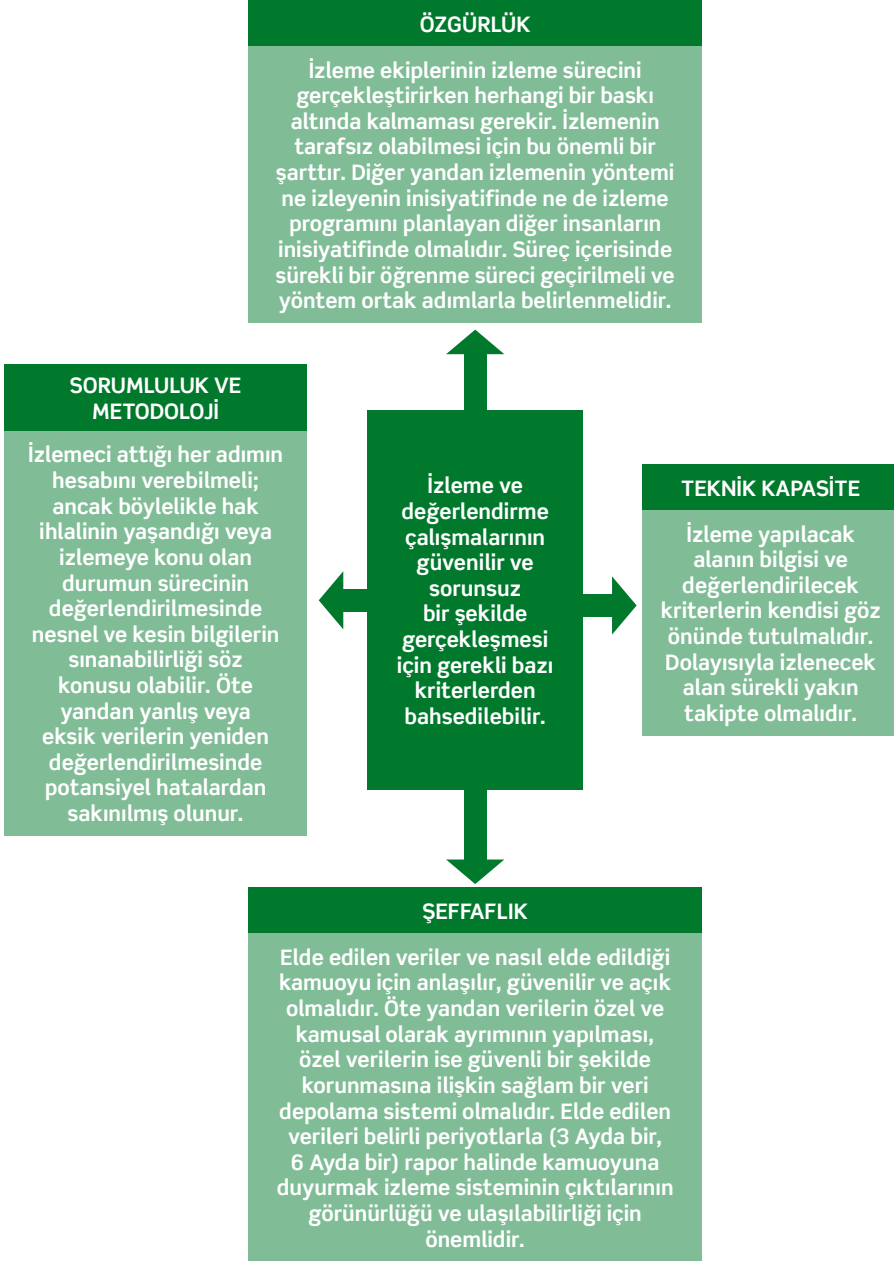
ÖZGÜRLÜK

İzleme ekiplerinin izleme sürecini gerçekleştirirken herhangi bir baskı altında kalmaması gerekir. İzlemenin tarafsız olabilmesi için bu önemli bir şarttır. Diğer yandan izlemenin yöntemi ne izleyenin inisiyatifinde ne de izleme programını planlayan diğer insanların inisiyatifinde olmalıdır. Süreç içerisinde sürekli bir öğrenme süreci geçirilmeli ve yöntem ortak adımlarla belirlenmelidir.

SORUMLULUK VE METODOLOJİ

İzlemeci attığı her adımın hesabını verebilmeli; ancak böylelikle hak ihlalinin yaşandığı veya izlemeye konu olan durumun sürecinin değerlendirilmesinde nesnel ve kesin bilgilerin sınanabilirliği söz konusu olabilir. Öte yandan yanlış veya eksik verilerin yeniden değerlendirilmesinde potansiyel hatalardan sakınılmış olunur.

İzleme ve değerlendirme çalışmalarının güvenilir ve sorunsuz bir şekilde gerçekleşmesi için gerekli bazı kriterlerden bahsedilebilir.

TEKNİK KAPASİTE

İzleme yapılacak alanın bilgisi ve değerlendirilecek kriterlerin kendisi göz önünde tutulmalıdır. Dolayısıyla izlenecek alan sürekli yakın takipte olmalıdır.

ŞEFFAFLIK

Elde edilen veriler ve nasıl elde edildiği kamuoyu için anlaşılır, güvenilir ve açık olmalıdır. Öte yandan verilerin özel ve kamusal olarak ayrımının yapılması, özel verilerin ise güvenli bir şekilde korunmasına ilişkin sağlam bir veri depolama sistemi olmalıdır. Elde edilen verileri belirli periyotlarla (3 Ayda bir, 6 Ayda bir) rapor halinde kamuoyuna duyurmak izleme sisteminin çıktılarının görünürlüğü ve ulaşılabilirliği için önemlidir.